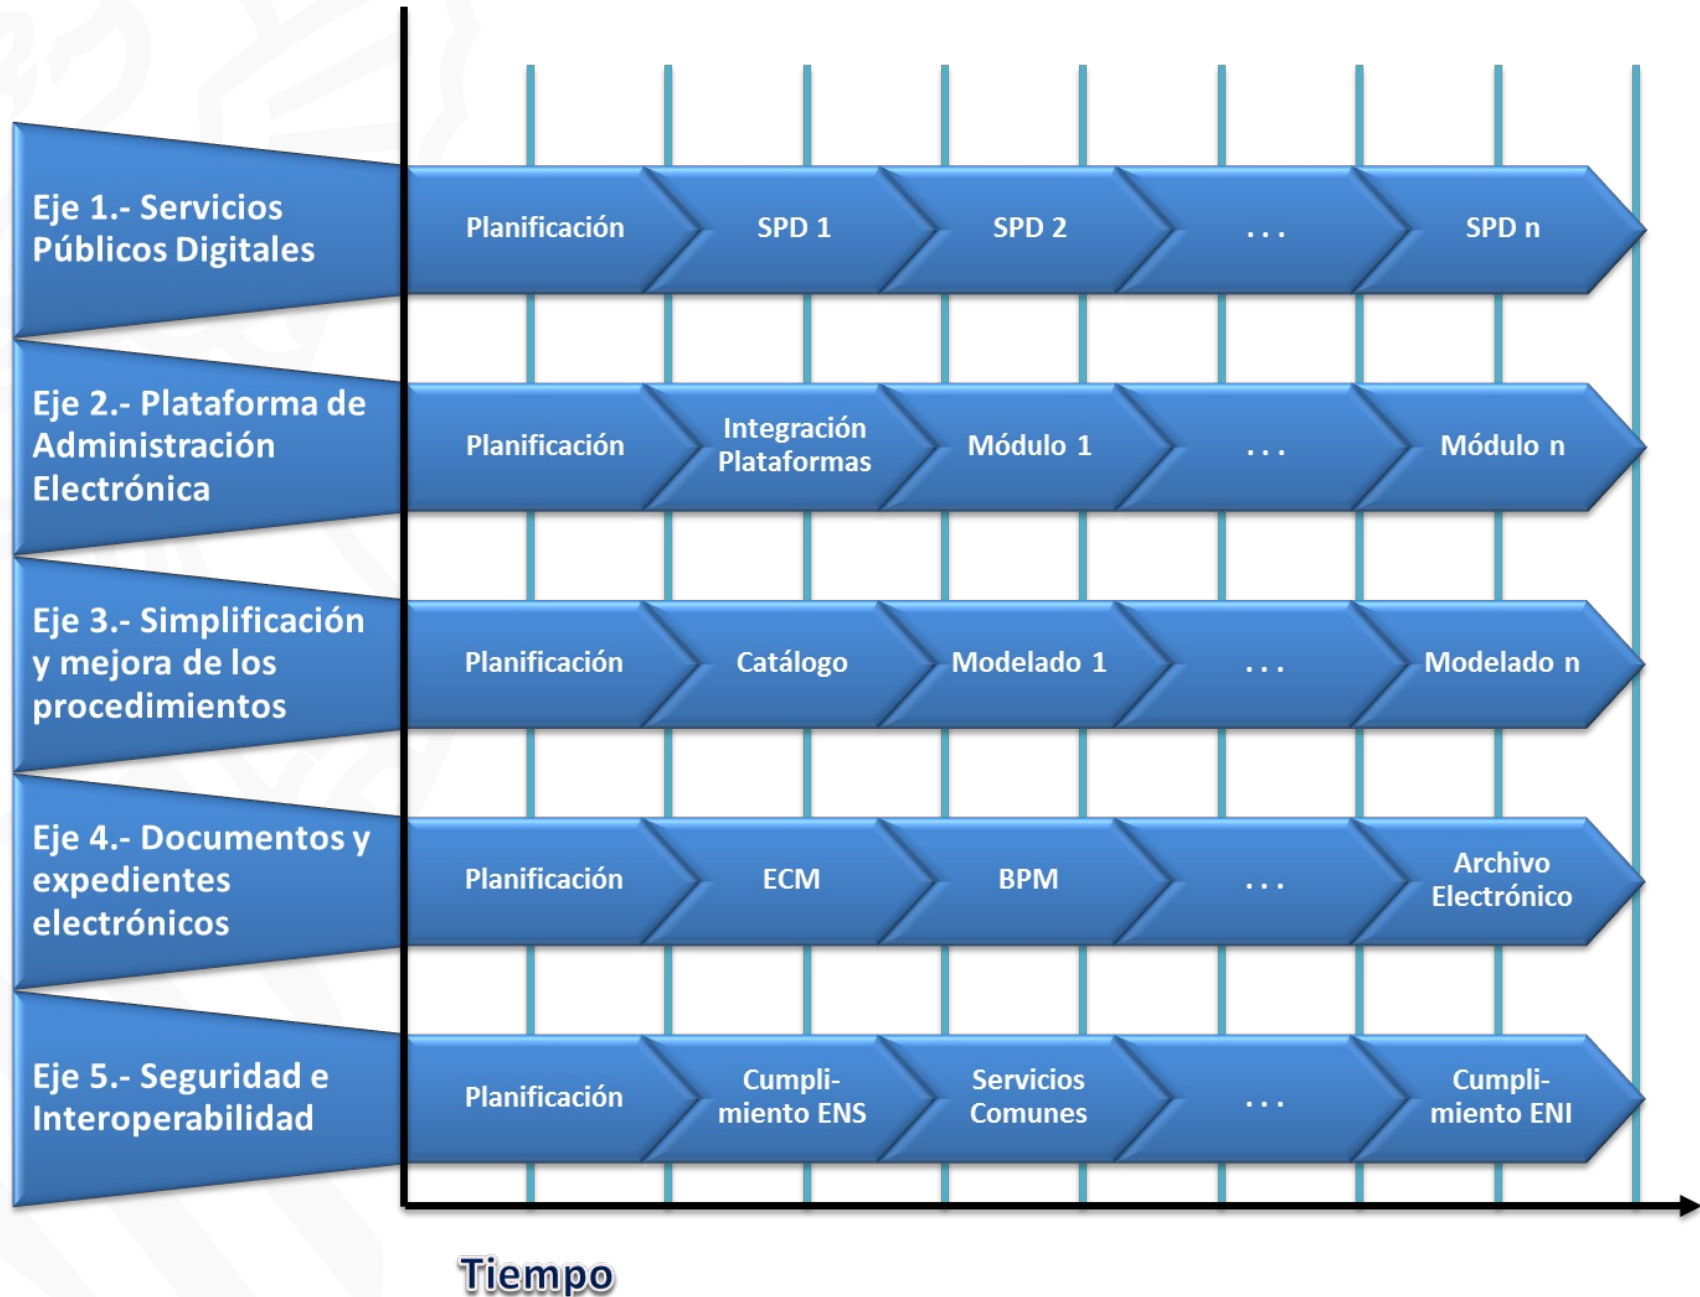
Eje 1.- Servicios Públicos Digitales

Planificación | SPD 1 | SPD 2 | . . . | SPD n

Eje 2.- Plataforma de Administración Electrónica

Planificación | Integración Plataformas | Módulo 1 | . . . | Módulo n

Eje 3.- Simplificación y mejora de los procedimientos

Planificación | Catálogo | Modelado 1 | . . . | Modelado n

Eje 4.- Documentos y expedientes electrónicos

Planificación | ECM | BPM | . . . | Archivo Electrónico

Eje 5.- Seguridad e Interoperabilidad

Planificación | Cumplimiento ENS | Servicios Comunes | . . . | Cumplimiento ENI

Tiempo